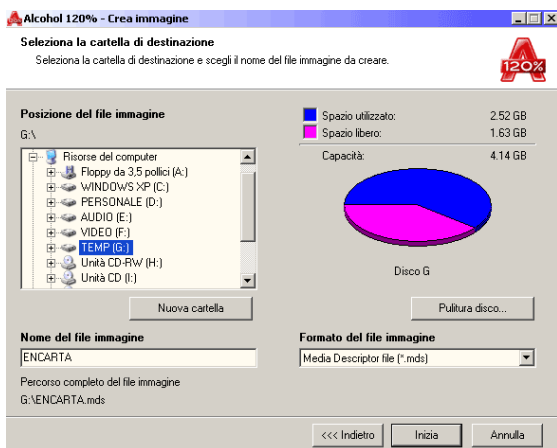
Alcohol 120% - Crea immagine

Seleziona la cartella di destinazione

Seleziona la cartella di destinazione e scegli il nome del file immagine da creare.

120%

Posizione del file immagine

G:\

Risorse del computer
Floppy da 3,5 pollici (A:)
WINDOWS XP (C:)
PERSONALE (D:)
AUDIO (E:)
VIDEO (F:)
TEMP (G:)
Unità CD-RW (H:)
Unità CD (I:)

Nuova cartella

| | | |
|---|---|---|
| | Spazio utilizzato: | 2.52 GB |
| | Spazio libero: | 1.63 GB |
| | Capacità: | 4.14 GB |

Disco G

Pulitura disco...

Nome del file immagine

ENCARTA

Formato del file immagine

Media Descriptor file (*.mds)

Percorso completo del file immagine

G:\ENCARTA.mds

<<< Indietro

Inizia

Annulla